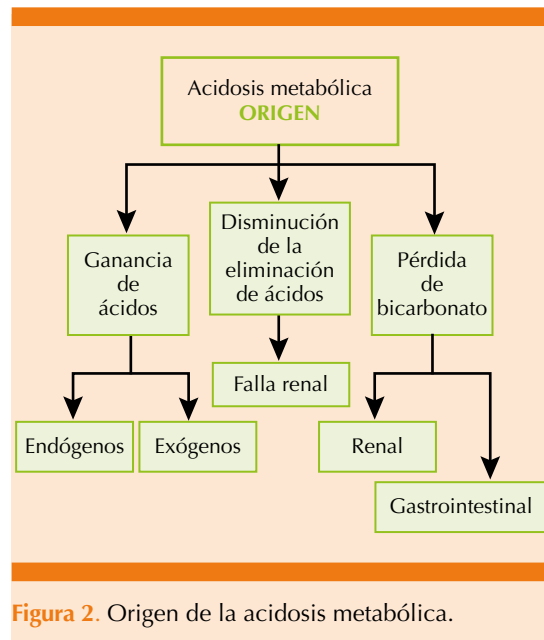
Acidosis metabólica
ORIGEN

Ganancia de ácidos

Disminución de la eliminación de ácidos

Pérdida de bicarbonato

Falla renal

Endógenos

Exógenos

Renal

Gastrointestinal

Figura 2. Origen de la acidosis metabólica.